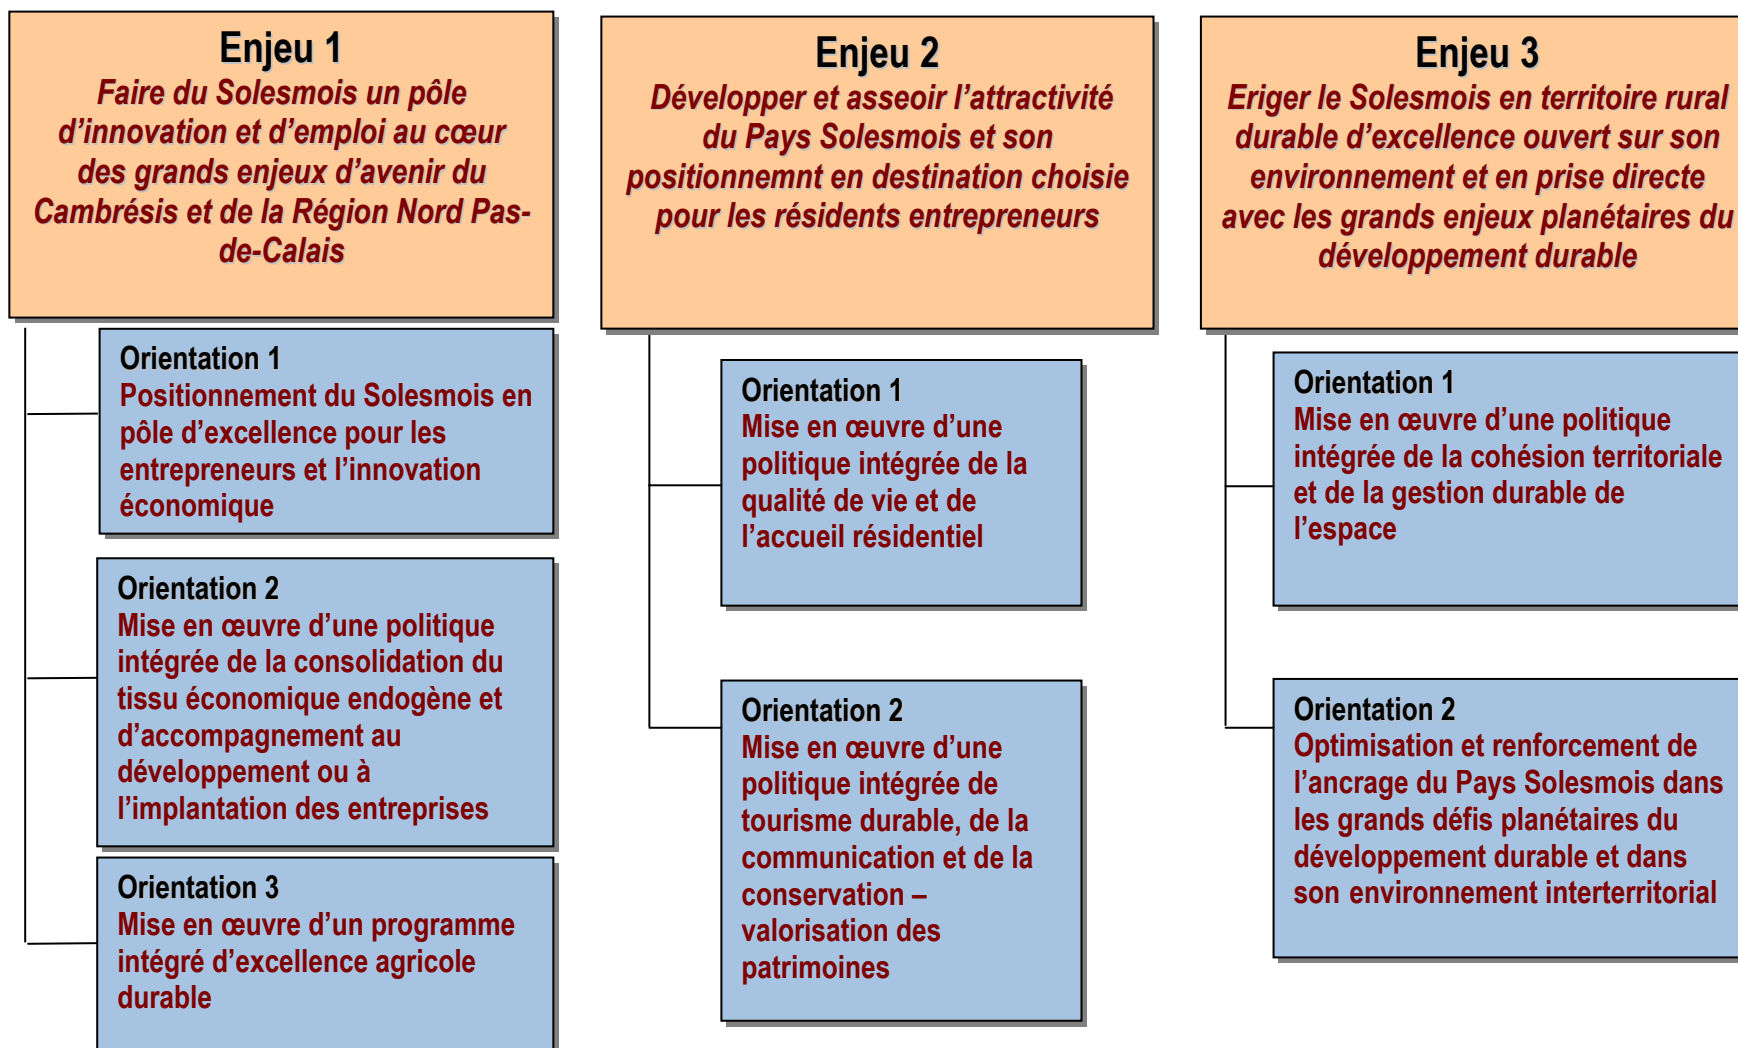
Enjeu 1
Faire du Solesmois un pôle d'innovation et d'emploi au cœur des grands enjeux d'avenir du Cambrésis et de la Région Nord Pas-de-Calais

Orientation 1
Positionnement du Solesmois en pôle d'excellence pour les entrepreneurs et l'innovation économique

Orientation 2
Mise en œuvre d'une politique intégrée de la consolidation du tissu économique endogène et d'accompagnement au développement ou à l'implantation des entreprises

Orientation 3
Mise en œuvre d'un programme intégré d'excellence agricole durable

Enjeu 2
Développer et asseoir l'attractivité du Pays Solesmois et son positionnemnt en destination choisie pour les résidents entrepreneurs

Orientation 1
Mise en œuvre d'une politique intégrée de la qualité de vie et de l'accueil résidentiel

Orientation 2
Mise en œuvre d'une politique intégrée de tourisme durable, de la communication et de la conservation – valorisation des patrimoines

Enjeu 3
Eriger le Solesmois en territoire rural durable d'excellence ouvert sur son environnement et en prise directe avec les grands enjeux planétaires du développement durable

Orientation 1
Mise en œuvre d'une politique intégrée de la cohésion territoriale et de la gestion durable de l'espace

Orientation 2
Optimisation et renforcement de l'ancrage du Pays Solesmois dans les grands défis planétaires du développement durable et dans son environnement interterritorial